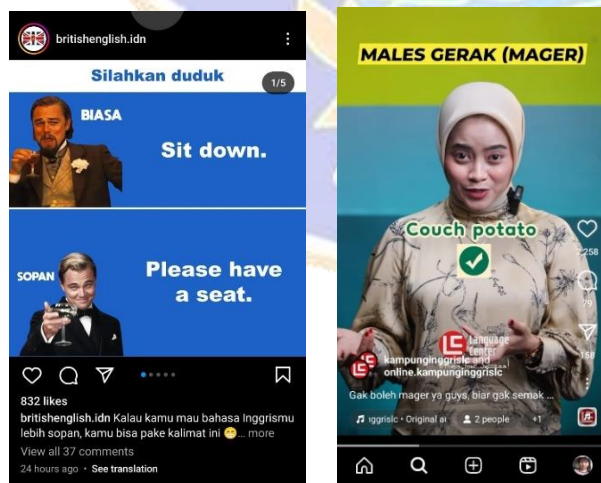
britishenglish.idn

Silahkan duduk

1/5

BIASA

Sit down.

SOPAN

Please have a seat.

832 likes

britishenglish.idn Kalau kamu mau bahasa Inggrismu lebih sopan, kamu bisa pake kalimat ini 😁... more

View all 37 comments

24 hours ago • See translation

MALES GERAK (MAGER)

Couch potato

258

79

158

Language Center

kampunginggrislc and online.kampunginggrislc

Gak boleh mager ya guys, biar gak semak...

inggrislc • Original au

2 people

+1